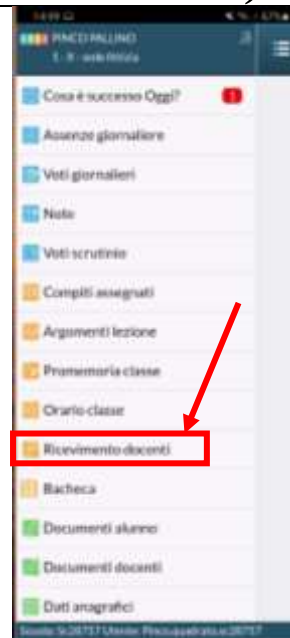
PINCO PALLINO
Cosa è successo Oggi?
1
Assenze giornaliere
Voti giornalieri
Note
Voti scrutinio
Compiti assegnati
Argomenti lezione
Promemoria classe
Orario classe
Ricevimento docenti
Bacheca
Documenti alunno
Documenti docenti
Dati anagrafici
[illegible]